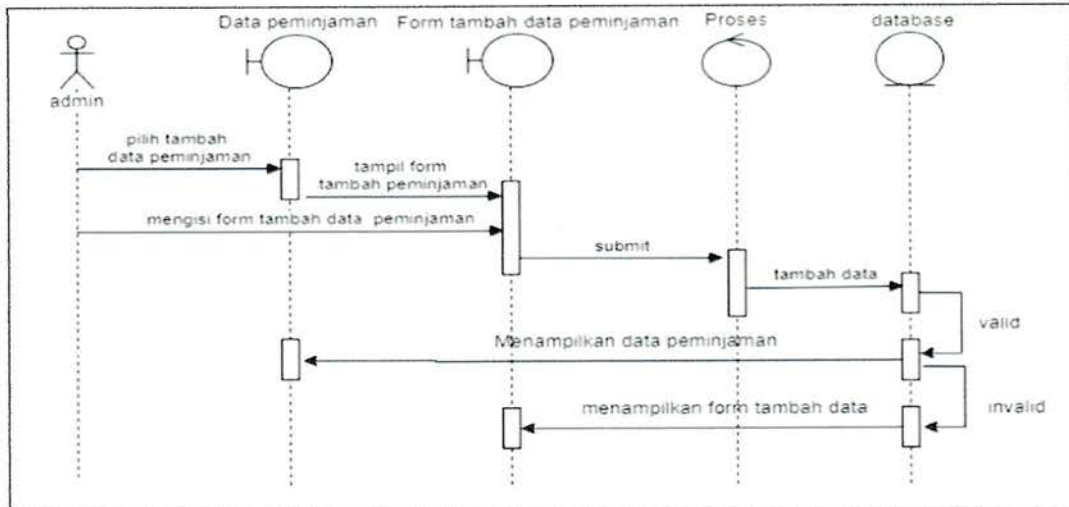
admin

Data peminjaman

Form tambah data peminjaman

Proses

database

pilih tambah data peminjaman

tampil form tambah peminjaman

mengisi form tambah data peminjaman

submit

tambah data

valid

Menampilkan data peminjaman

menampilkan form tambah data

invalid